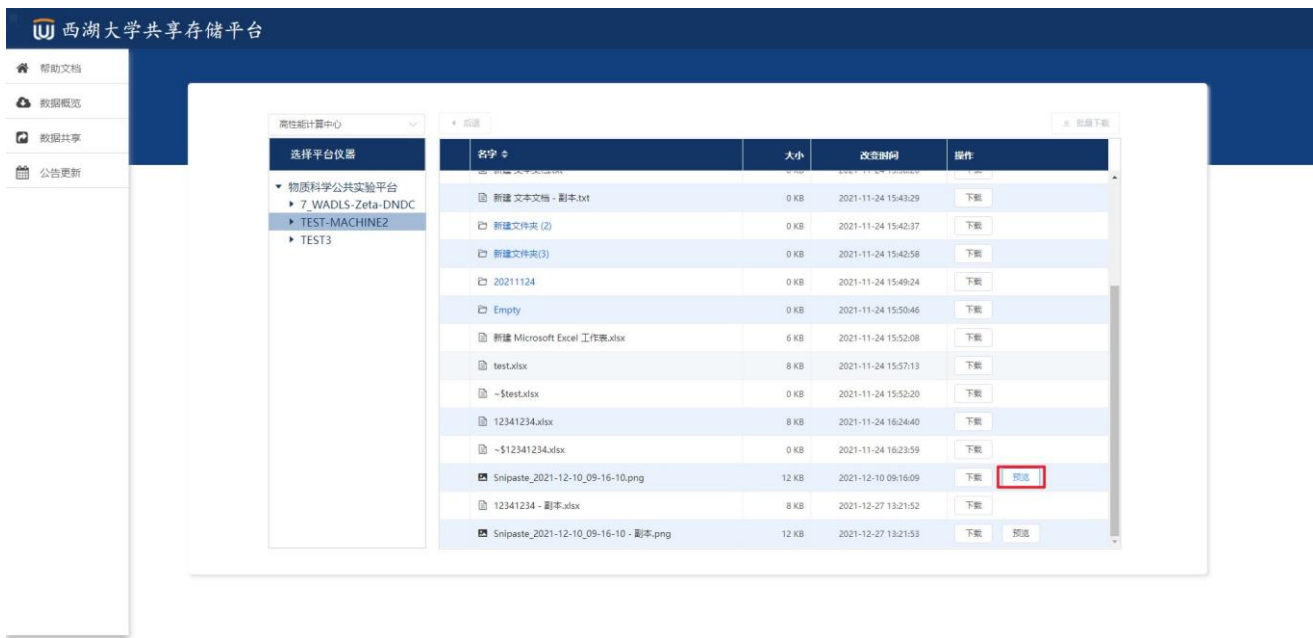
西湖大学共享存储平台

帮助文档
数据概览
数据共享
公告更新

高性能计算中心
后退
批量下载

选择平台仪器
▾ 物质科学公共实验平台
▸ 7_WADLS-Zeta-DNDC
▸ TEST-MACHINE2
▸ TEST3

| 名字 ⇕ | 大小 | 改变时间 | 操作 |
|---|---|---|---|
| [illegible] | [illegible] | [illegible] | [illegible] |
| 新建 文本文档 - 副本.txt | 0 KB | 2021-11-24 15:43:29 | 下载 |
| 新建文件夹 (2) | 0 KB | 2021-11-24 15:42:37 | 下载 |
| 新建文件夹(3) | 0 KB | 2021-11-24 15:42:58 | 下载 |
| 20211124 | 0 KB | 2021-11-24 15:49:24 | 下载 |
| Empty | 0 KB | 2021-11-24 15:50:46 | 下载 |
| 新建 Microsoft Excel 工作表.xlsx | 6 KB | 2021-11-24 15:52:08 | 下载 |
| test.xlsx | 8 KB | 2021-11-24 15:57:13 | 下载 |
| ~$test.xlsx | 0 KB | 2021-11-24 15:52:20 | 下载 |
| 12341234.xlsx | 8 KB | 2021-11-24 16:24:40 | 下载 |
| ~$12341234.xlsx | 0 KB | 2021-11-24 16:23:59 | 下载 |
| Snipaste_2021-12-10_09-16-10.png | 12 KB | 2021-12-10 09:16:09 | 下载 预览 |
| 12341234 - 副本.xlsx | 8 KB | 2021-12-27 13:21:52 | 下载 |
| Snipaste_2021-12-10_09-16-10 - 副本.png | 12 KB | 2021-12-27 13:21:53 | 下载 预览 |